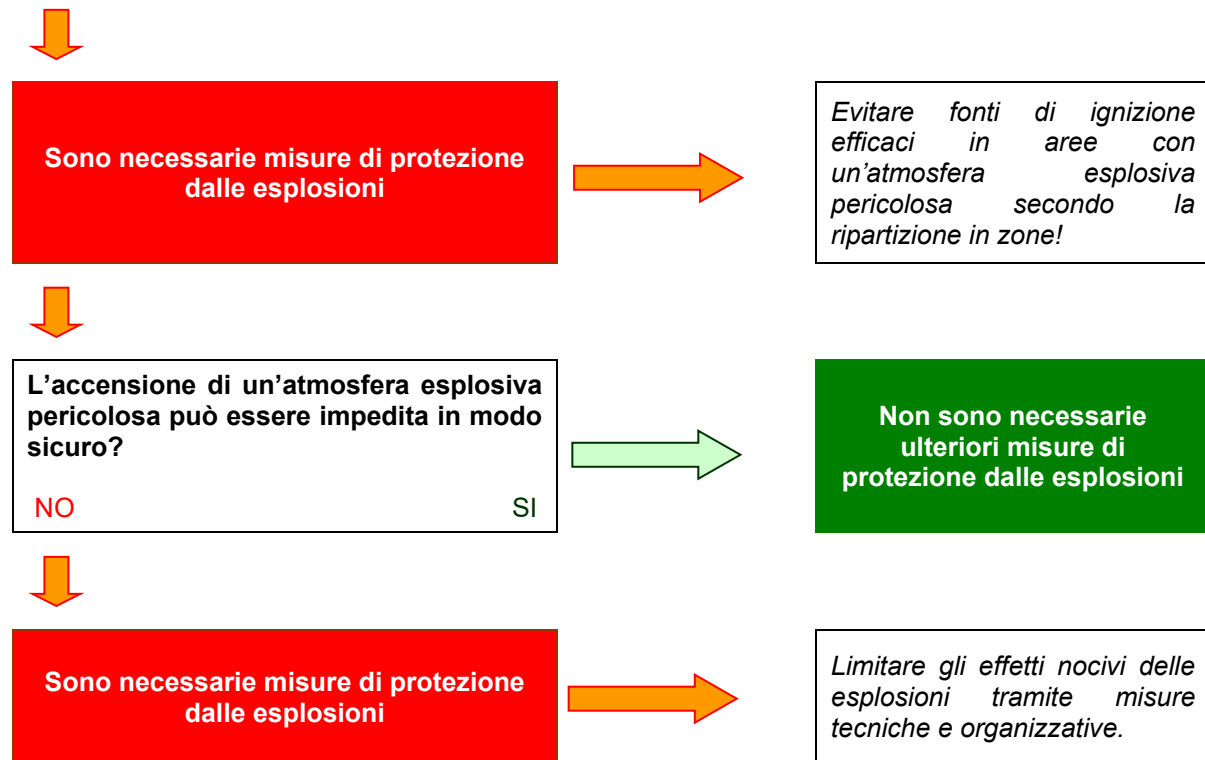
Sono necessarie misure di protezione dalle esplosioni

Evitare fonti di ignizione efficaci in aree con un'atmosfera esplosiva pericolosa secondo la ripartizione in zone!

L'accensione di un'atmosfera esplosiva pericolosa può essere impedita in modo sicuro?

NO

SI

Non sono necessarie ulteriori misure di protezione dalle esplosioni

Sono necessarie misure di protezione dalle esplosioni

Limitare gli effetti nocivi delle esplosioni tramite misure tecniche e organizzative.